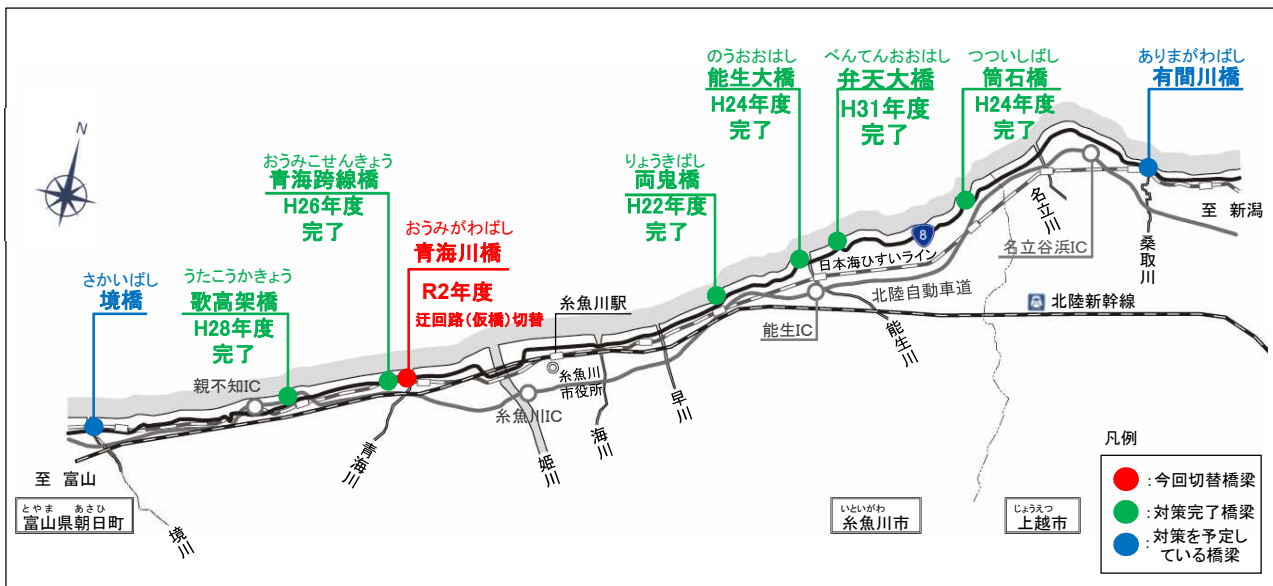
N

さかいばし
境橋

うたこうかきょう
歌高架橋
H28年度
完了

おうみこせんきょう
青海跨線橋
H26年度
完了

おうみがわばし
青海川橋
R2年度
迂回路（仮橋）切替

りょうきばし
両鬼橋
H22年度
完了

のうおおはし
能生大橋
H24年度
完了

べんてんおおはし
弁天大橋
H31年度
完了

つついしばし
筒石橋
H24年度
完了

ありまがわばし
有間川橋

至 新潟

桑取川

名立川

名立谷浜IC

8

日本海ひすいライン

北陸自動車道

北陸新幹線

能生IC

能生川

糸魚川駅

糸魚川市役所

早川

海川

糸魚川IC

姫川

青海川

親不知IC

至 富山

とやま あさひ
富山県朝日町

境川

いといがわ
糸魚川市

じょうえつ
上越市

凡例
：今回切替橋梁
：対策完了橋梁
：対策を予定している橋梁